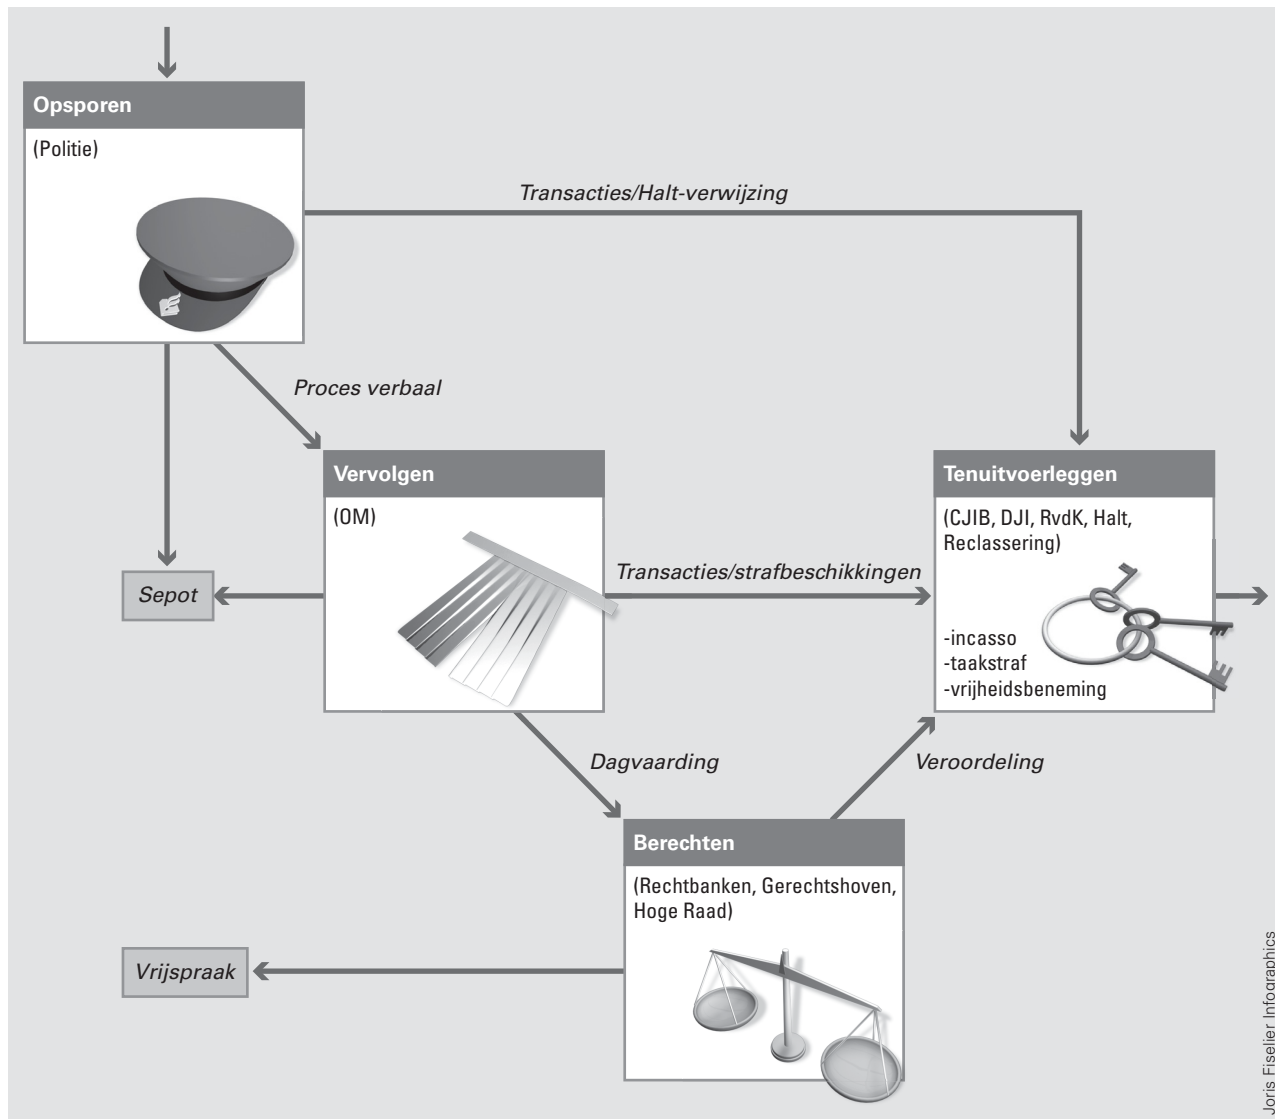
Opsporen

(Politie)

Transacties/Halt-verwijzing

Proces verbaal

Vervolgen

(OM)

Tenuitvoerleggen

(CJIB, DJI, RvdK, Halt, Reclassering)

Sepot

Transacties/strafbeschikkingen

-incasso
-taakstraf
-vrijheidsbeneming

Dagvaarding

Veroordeling

Berechten

(Rechtbanken, Gerechtshoven, Hoge Raad)

Vrijspraak

Joris Fiselier Infographics